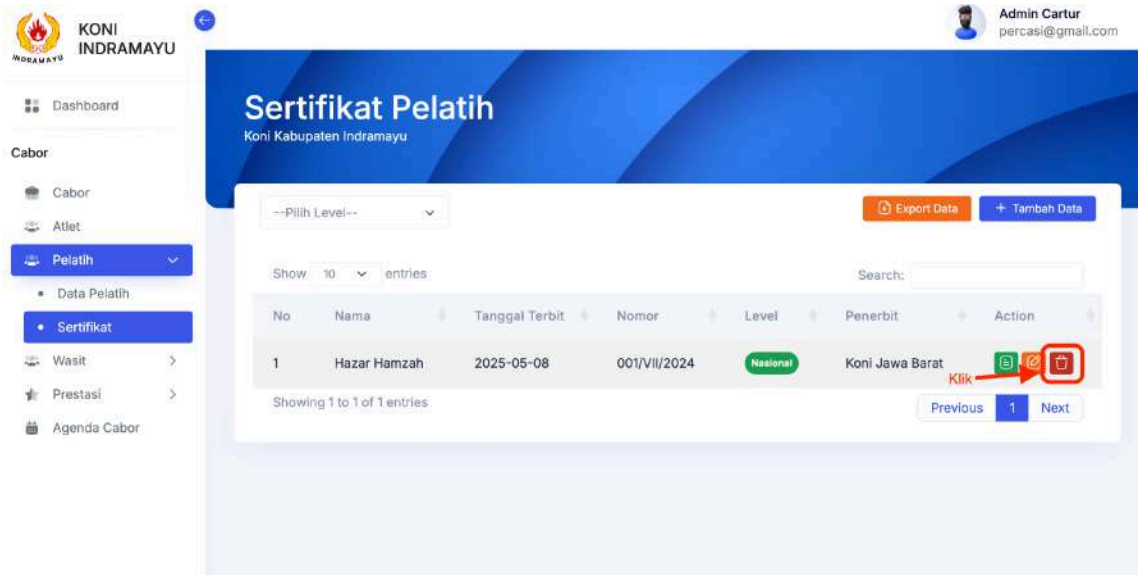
INDRAMAYU

KONI INDRAMAYU

Admin Cartur
percasi@gmail.com

Dashboard

Cabor

Cabor

Atlet

Pelatih

Data Pelatih

Sertifikat

Wasit

Prestasi

Agenda Cabor

Sertifikat Pelatih

Koni Kabupaten Indramayu

--Pilih Level--

Export Data

+ Tambah Data

Show 10 entries

Search:

| No | Nama | Tanggal Terbit | Nomor | Level | Penerbit | Action |
|---|---|---|---|---|---|---|
| 1 | Hazar Hamzah | 2025-05-08 | 001/VII/2024 | Nasional | Koni Jawa Barat | |

Klik

Showing 1 to 1 of 1 entries

Previous 1 Next